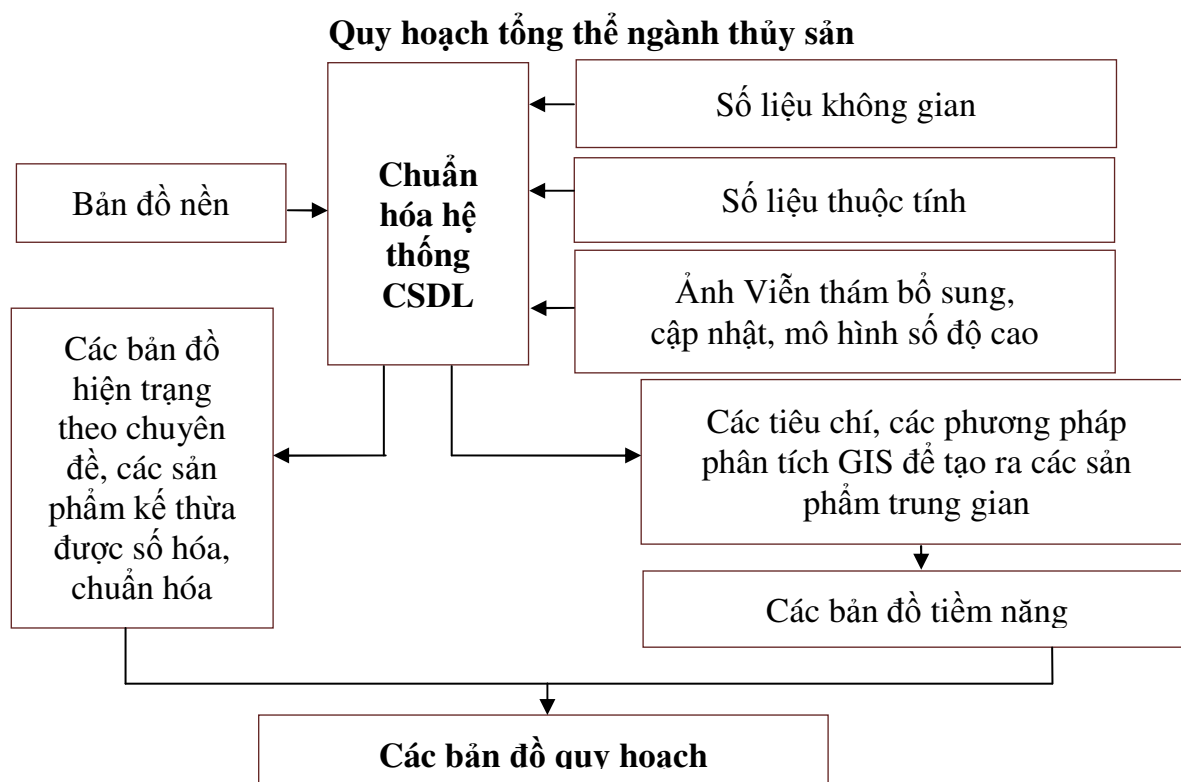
Quy hoạch tổng thể ngành thủy sản

Số liệu không gian

Bản đồ nền

Chuẩn hóa hệ thống CSDL

Số liệu thuộc tính

Ảnh Viễn thám bổ sung, cập nhật, mô hình số độ cao

Các bản đồ hiện trạng theo chuyên đề, các sản phẩm kế thừa được số hóa, chuẩn hóa

Các tiêu chí, các phương pháp phân tích GIS để tạo ra các sản phẩm trung gian

Các bản đồ tiềm năng

Các bản đồ quy hoạch